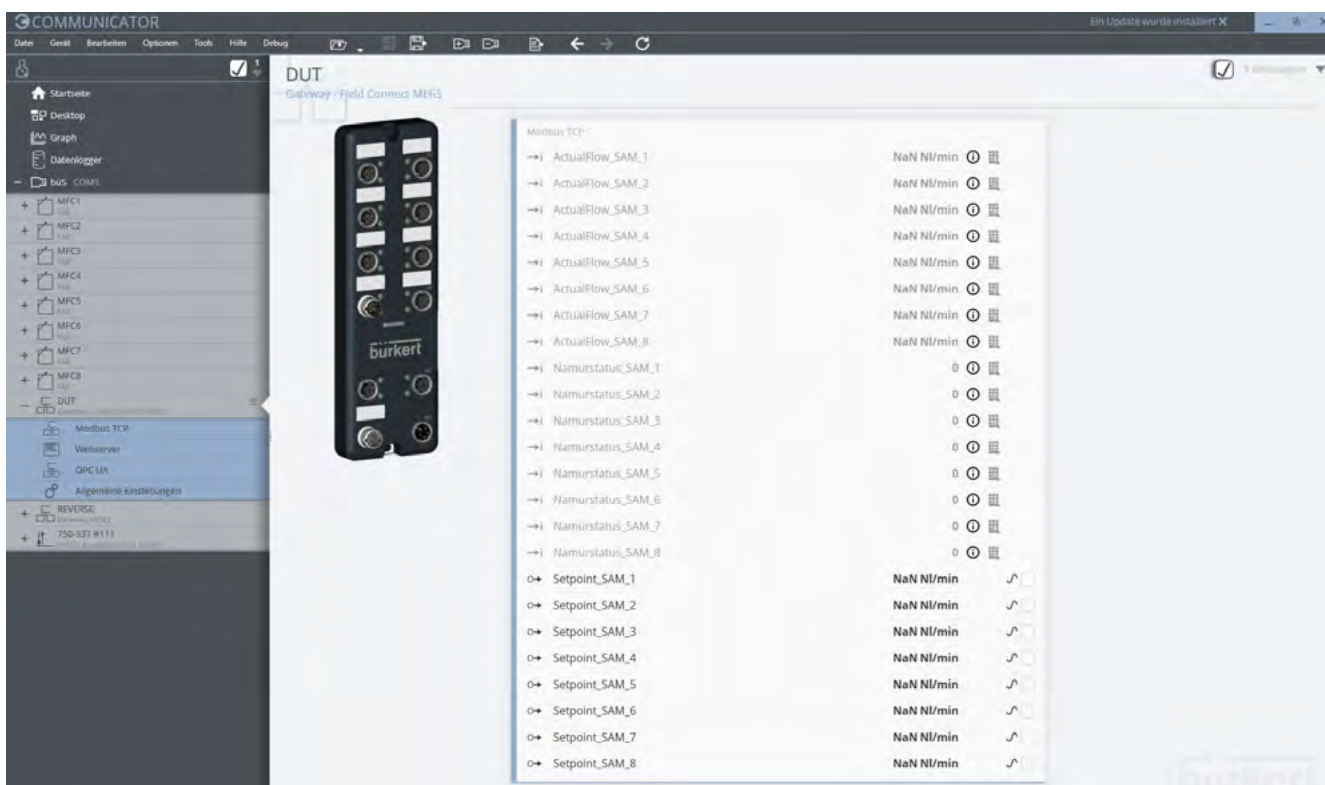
COMMUNICATOR

Ein Update wurde installiert ✕

Datei Gerät Bearbeiten Optionen Tools Hilfe Debug

1

Startseite
Desktop
Graph
Datenlogger
büS COM5
MFC1
MFC2
MFC3
MFC4
MFC5
MFC6
MFC7
MFC8
DUT
Modbus TCP
Webserver
OPC UA
Allgemeine Einstellungen
REVERSE
750-337 #111

DUT
Gateway - Field Connect ME63

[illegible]

bürkert

Modbus TCP

| | | |
|---|---|---|
| →i ActualFlow_SAM_1 | NaN Nl/min | |
| →i ActualFlow_SAM_2 | NaN Nl/min | |
| →i ActualFlow_SAM_3 | NaN Nl/min | |
| →i ActualFlow_SAM_4 | NaN Nl/min | |
| →i ActualFlow_SAM_5 | NaN Nl/min | |
| →i ActualFlow_SAM_6 | NaN Nl/min | |
| →i ActualFlow_SAM_7 | NaN Nl/min | |
| →i ActualFlow_SAM_8 | NaN Nl/min | |
| →i Namurstatus_SAM_1 | 0 | |
| →i Namurstatus_SAM_2 | 0 | |
| →i Namurstatus_SAM_3 | 0 | |
| →i Namurstatus_SAM_4 | 0 | |
| →i Namurstatus_SAM_5 | 0 | |
| →i Namurstatus_SAM_6 | 0 | |
| →i Namurstatus_SAM_7 | 0 | |
| →i Namurstatus_SAM_8 | 0 | |
| o→ Setpoint_SAM_1 | NaN Nl/min | |
| o→ Setpoint_SAM_2 | NaN Nl/min | |
| o→ Setpoint_SAM_3 | NaN Nl/min | |
| o→ Setpoint_SAM_4 | NaN Nl/min | |
| o→ Setpoint_SAM_5 | NaN Nl/min | |
| o→ Setpoint_SAM_6 | NaN Nl/min | |
| o→ Setpoint_SAM_7 | NaN Nl/min | |
| o→ Setpoint_SAM_8 | NaN Nl/min | |

bürkert